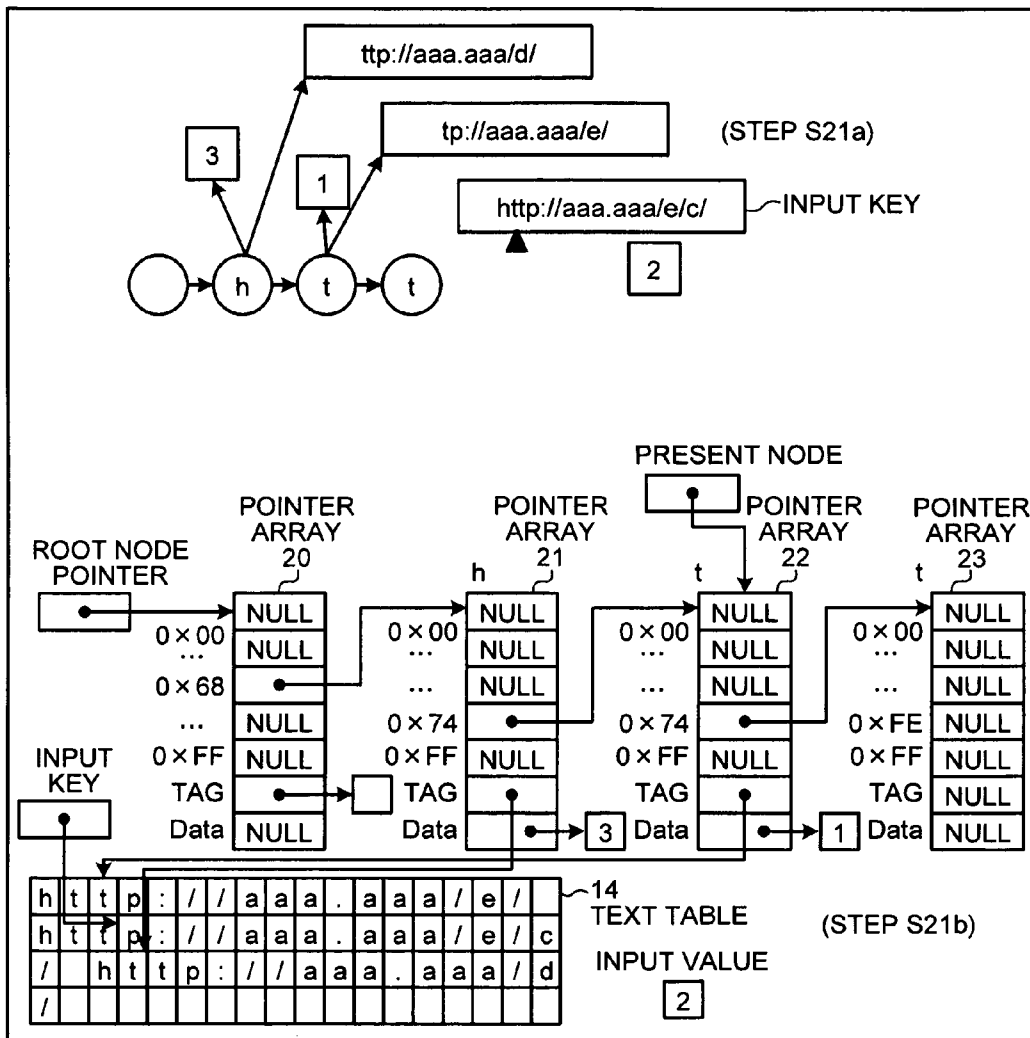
ttp://aaa.aaa/d/

tp://aaa.aaa/e/

(STEP S21a)

3

1

http://aaa.aaa/e/c/ INPUT KEY

2

h t t

PRESENT NODE

POINTER ARRAY 20

POINTER ARRAY 21

POINTER ARRAY 22

POINTER ARRAY 23

ROOT NODE POINTER

h t t

| | |
|---|---|
| | NULL |
| 0×00 | NULL |
| ... | |
| 0×68 | |
| ... | NULL |
| 0×FF | NULL |
| TAG | |
| Data | NULL |

| | |
|---|---|
| | NULL |
| 0×00 | NULL |
| ... | |
| ... | NULL |
| 0×74 | |
| 0×FF | NULL |
| TAG | |
| Data | |

| | |
|---|---|
| | NULL |
| 0×00 | NULL |
| ... | |
| ... | NULL |
| 0×74 | |
| 0×FF | NULL |
| TAG | |
| Data | |

| | |
|---|---|
| | NULL |
| 0×00 | NULL |
| ... | |
| ... | NULL |
| 0×FE | NULL |
| 0×FF | NULL |
| TAG | NULL |
| Data | NULL |

INPUT KEY

3

1

| h | t | t | p | : | / | / | a | a | a | . | a | a | a | / | e | / | |
|---|---|---|---|---|---|---|---|---|---|---|---|---|---|---|---|---|---|
| h | t | t | p | : | / | / | a | a | a | . | a | a | a | / | e | / | c |
| / | | h | t | t | p | : | / | / | a | a | a | . | a | a | a | / | d |
| / | | | | | | | | | | | | | | | | | |

14 TEXT TABLE

(STEP S21b)

INPUT VALUE

2